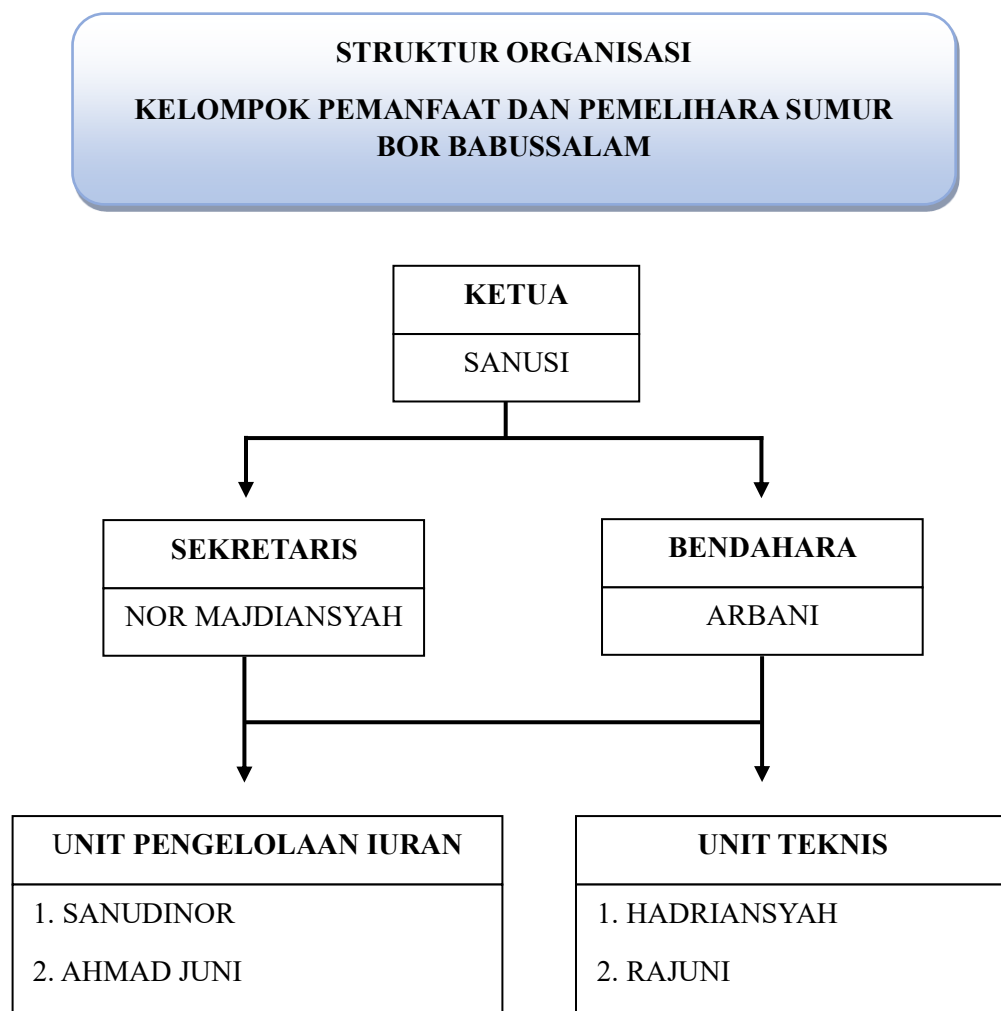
STRUKTUR ORGANISASI

KELOMPOK PEMANFAAT DAN PEMELIHARA SUMUR BOR BABUSSALAM

KETUA

SANUSI

SEKRETARIS

NOR MAJDIANSYAH

BENDAHARA

ARBANI

UNIT PENGELOLAAN IURAN

1. SANUDINOR

2. AHMAD JUNI

UNIT TEKNIS

1. HADRIANSYAH

2. RAJUNI